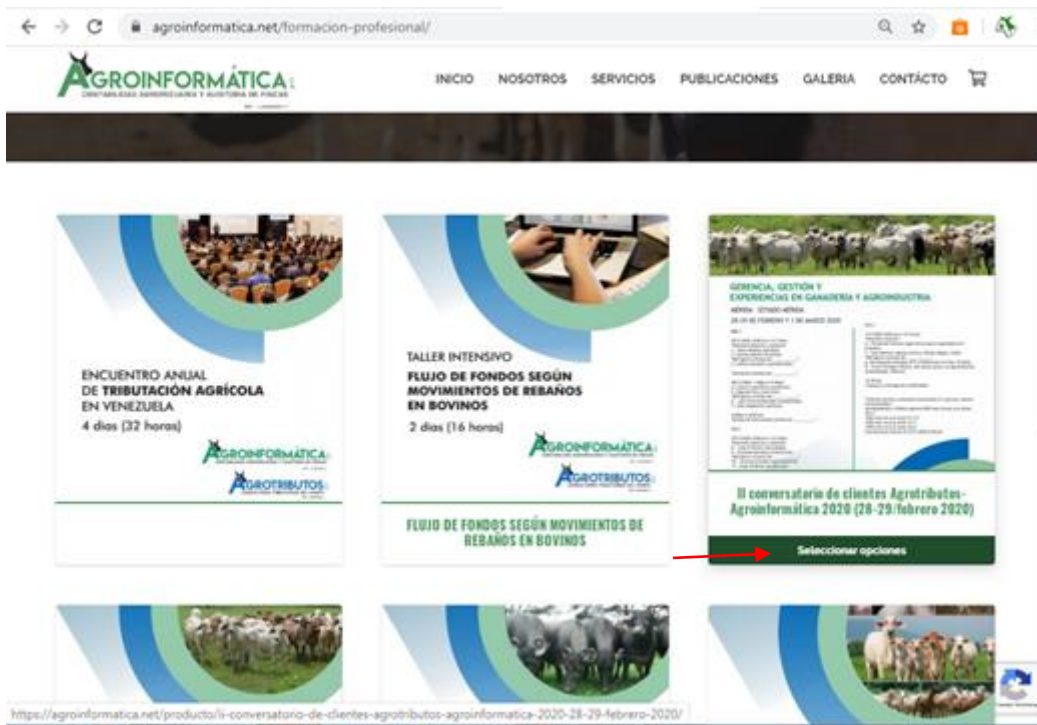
agroinformatica.net/formacion-profesional/

AGROINFORMÁTICA
CONTABILIDAD AGROPECUARIA Y AUDITORÍA DE FINCAS

INICIO NOSOTROS SERVICIOS PUBLICACIONES GALERIA CONTÁCTO

ENCUENTRO ANUAL DE TRIBUTACIÓN AGRÍCOLA EN VENEZUELA
4 días (32 horas)

AGROINFORMÁTICA
AGROTRIBUTOS

TALLER INTENSIVO
FLUJO DE FONDOS SEGÚN MOVIMIENTOS DE REBAÑOS EN BOVINOS
2 días (16 horas)

AGROINFORMÁTICA
AGROTRIBUTOS

FLUJO DE FONDOS SEGÚN MOVIMIENTOS DE REBAÑOS EN BOVINOS

GERENCIA, GESTIÓN Y EXPERIENCIAS EN GANADERÍA Y AGROINDUSTRIA
MÉRIDA · ESTADO MÉRIDA
28-29 DE FEBRERO Y 1 DE MARZO 2020

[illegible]

II conversatorio de clientes Agrotributos-Agroinformática 2020 (28-29/febrero 2020)

Seleccionar opciones

https://agroinformatica.net/producto/ii-conversatorio-de-clientes-agrotributos-agroinformatica-2020-28-29-febrero-2020/